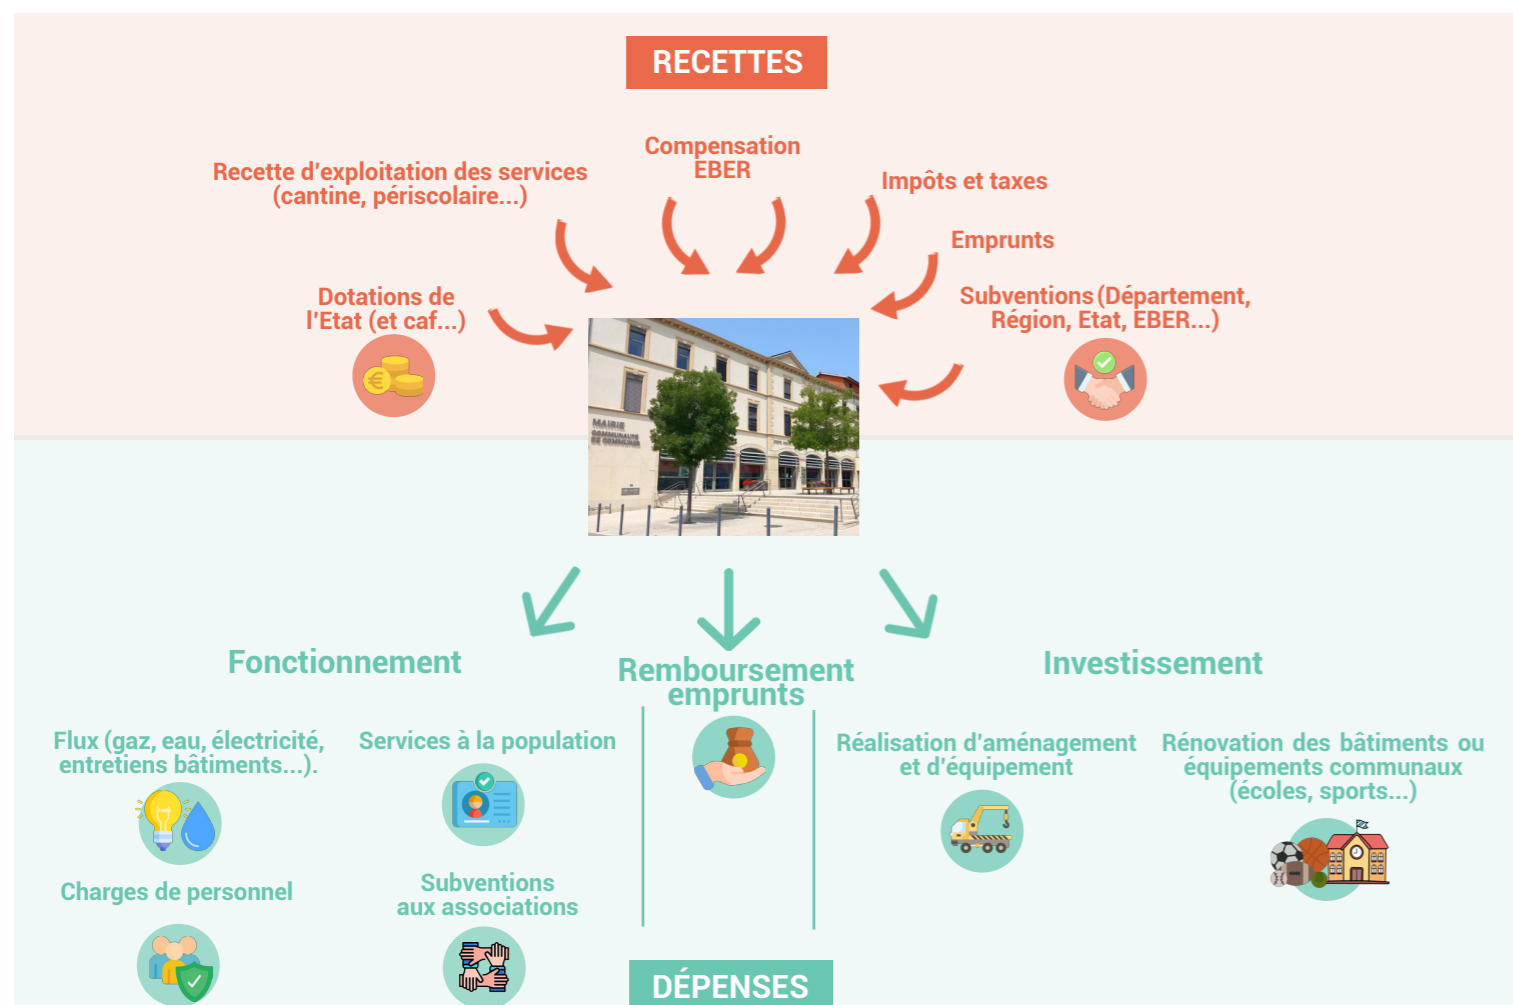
RECETTES

Compensation EBER

Recette d'exploitation des services (cantine, périscolaire...)

Impôts et taxes

Emprunts

Dotations de l'Etat (et caf...)

Subventions (Département, Région, Etat, EBER...)

MAIRIE
COMMUNAUTE DE COMMUNES

Fonctionnement

Remboursement emprunts

Investissement

Flux (gaz, eau, électricité, entretiens bâtiments...).

Services à la population

Réalisation d'aménagement et d'équipement

Rénovation des bâtiments ou équipements communaux (écoles, sports...)

Charges de personnel

Subventions aux associations

DÉPENSES